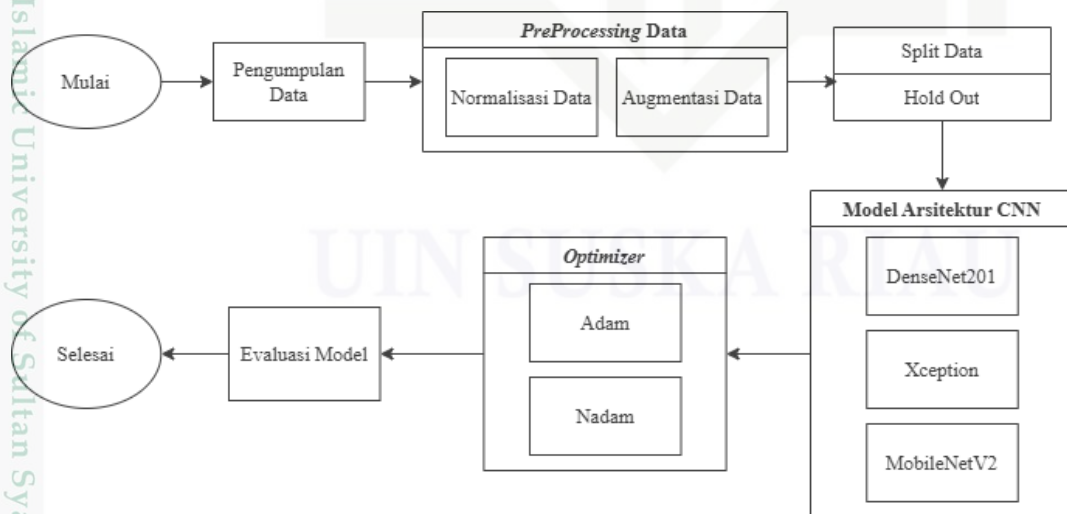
Islamic University of Sultan Sya

UIN SUSKA RIAU

Mulai

Pengumpulan Data

*PreProcessing* Data

Normalisasi Data

Augmentasi Data

Split Data

Hold Out

Model Arsitektur CNN

DenseNet201

Xception

MobileNetV2

*Optimizer*

Adam

Nadam

Evaluasi Model

Selesai